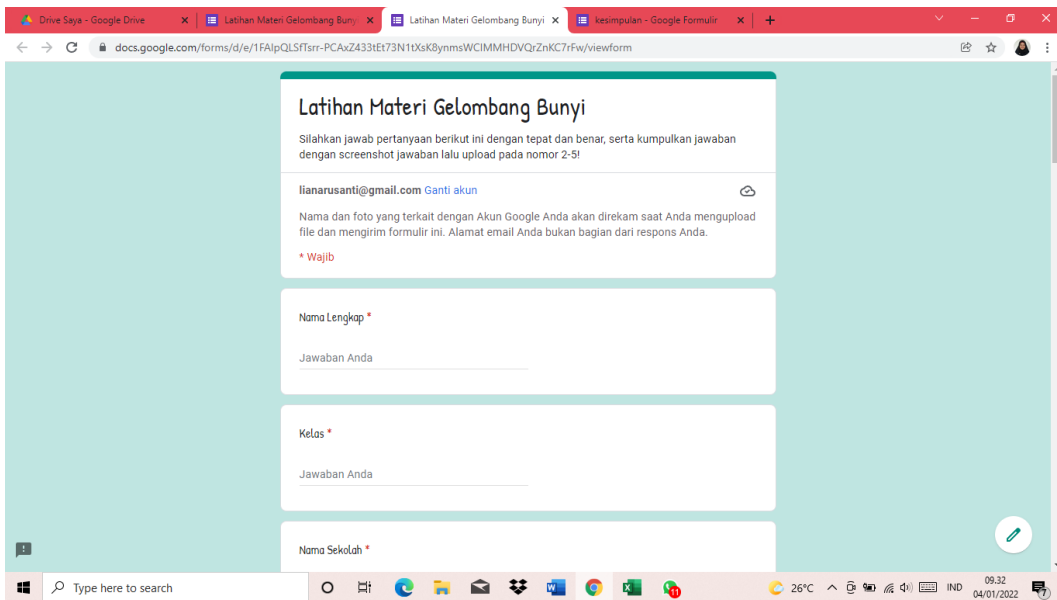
Drive Saya - Google Drive
Latihan Materi Gelombang Bunyi
Latihan Materi Gelombang Bunyi
kesimpulan - Google Formulir

docs.google.com/forms/d/e/1FAIpQLSfTsrr-PCAxZ433tEt73N1tXsK8ynmsWCIMMHDVQrZnKC7rFw/viewform

Latihan Materi Gelombang Bunyi

Silahkan jawab pertanyaan berikut ini dengan tepat dan benar, serta kumpulkan jawaban dengan screenshot jawaban lalu upload pada nomor 2-5!

lianarusanti@gmail.com Ganti akun

Nama dan foto yang terkait dengan Akun Google Anda akan direkam saat Anda mengupload file dan mengirim formulir ini. Alamat email Anda bukan bagian dari respons Anda.

* Wajib

Nama Lengkap *

Jawaban Anda

Kelas *

Jawaban Anda

Nama Sekolah *

Type here to search

26°C IND 09.32 04/01/2022